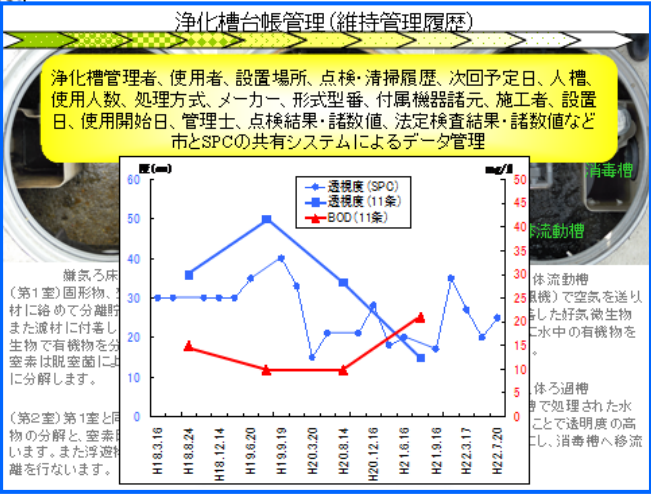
浄化槽台帳管理(維持管理履歴)

浄化槽管理者、使用者、設置場所、点検・清掃履歴、次回予定日、人槽、使用人数、処理方式、メーカー、形式型番、付属機器諸元、施工者、設置日、使用開始日、管理士、点検結果・諸数値、法定検査結果・諸数値など市とSPCの共有システムによるデータ管理

度(cm)

mg/l

| | | |
|---|---|---|
| 60 | | 50 |
| 50 | | 45 |
| 40 | | 40 |
| 30 | | 35 |
| 20 | | 30 |
| 10 | | 25 |
| 0 | | 20 |
| | | 15 |
| | | 10 |
| | | 5 |
| | | 0 |

透視度(SPC)
透視度(11条)
BOD(11条)

H18.3.16
H18.8.24
H18.12.14
H19.6.20
H19.9.19
H20.3.20
H20.8.14
H20.12.16
H21.6.16
H21.9.16
H22.3.17
H22.7.20

消毒槽

流動槽

嫌気ろ床
(第1室)固形物、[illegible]材に絡めて分離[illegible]また濾材に付着し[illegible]生物で有機物を分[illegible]窒素は脱窒菌によ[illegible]に分解します。

(第2室)第1室と同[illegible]物の分解と、窒素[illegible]います。また浮遊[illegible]離を行ないます。

体流動槽
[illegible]風機)で空気を送り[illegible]した好気微生物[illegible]水中の有機物を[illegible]

体ろ過槽
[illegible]槽で処理された水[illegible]ことで透明度の高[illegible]にし、消毒槽へ移流